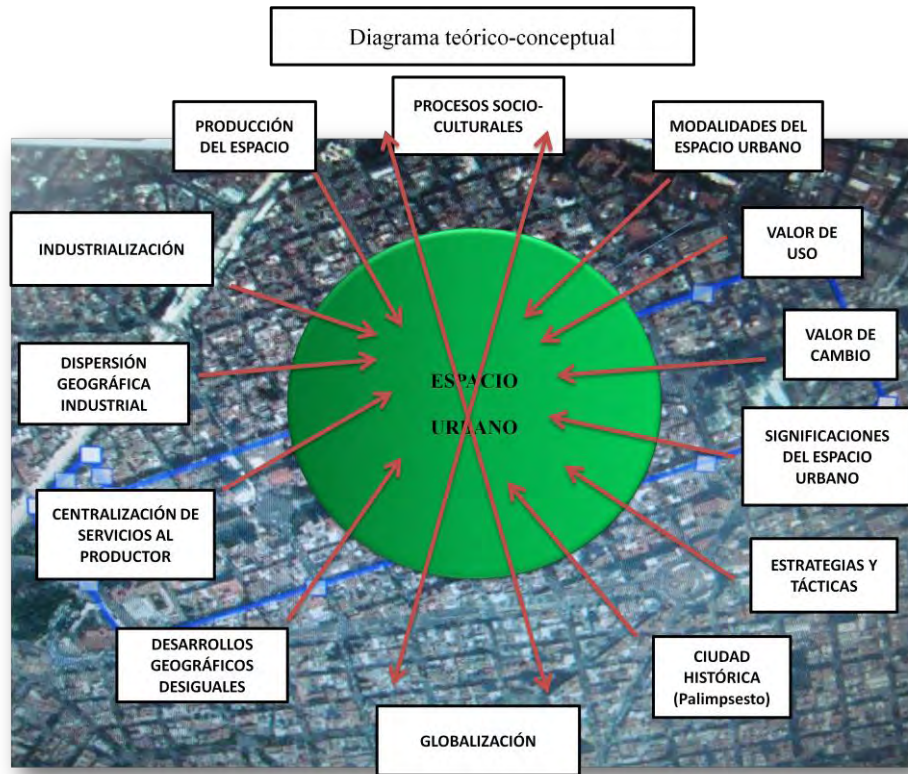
Diagrama teórico-conceptual

PRODUCCIÓN DEL ESPACIO

PROCESOS SOCIO-CULTURALES

MODALIDADES DEL ESPACIO URBANO

INDUSTRIALIZACIÓN

VALOR DE USO

VALOR DE CAMBIO

DISPERSIÓN GEOGRÁFICA INDUSTRIAL

ESPACIO URBANO

SIGNIFICACIONES DEL ESPACIO URBANO

CENTRALIZACIÓN DE SERVICIOS AL PRODUCTOR

ESTRATEGIAS Y TÁCTICAS

DESARROLLOS GEOGRÁFICOS DESIGUALES

CIUDAD HISTÓRICA (Palimpsesto)

GLOBALIZACIÓN